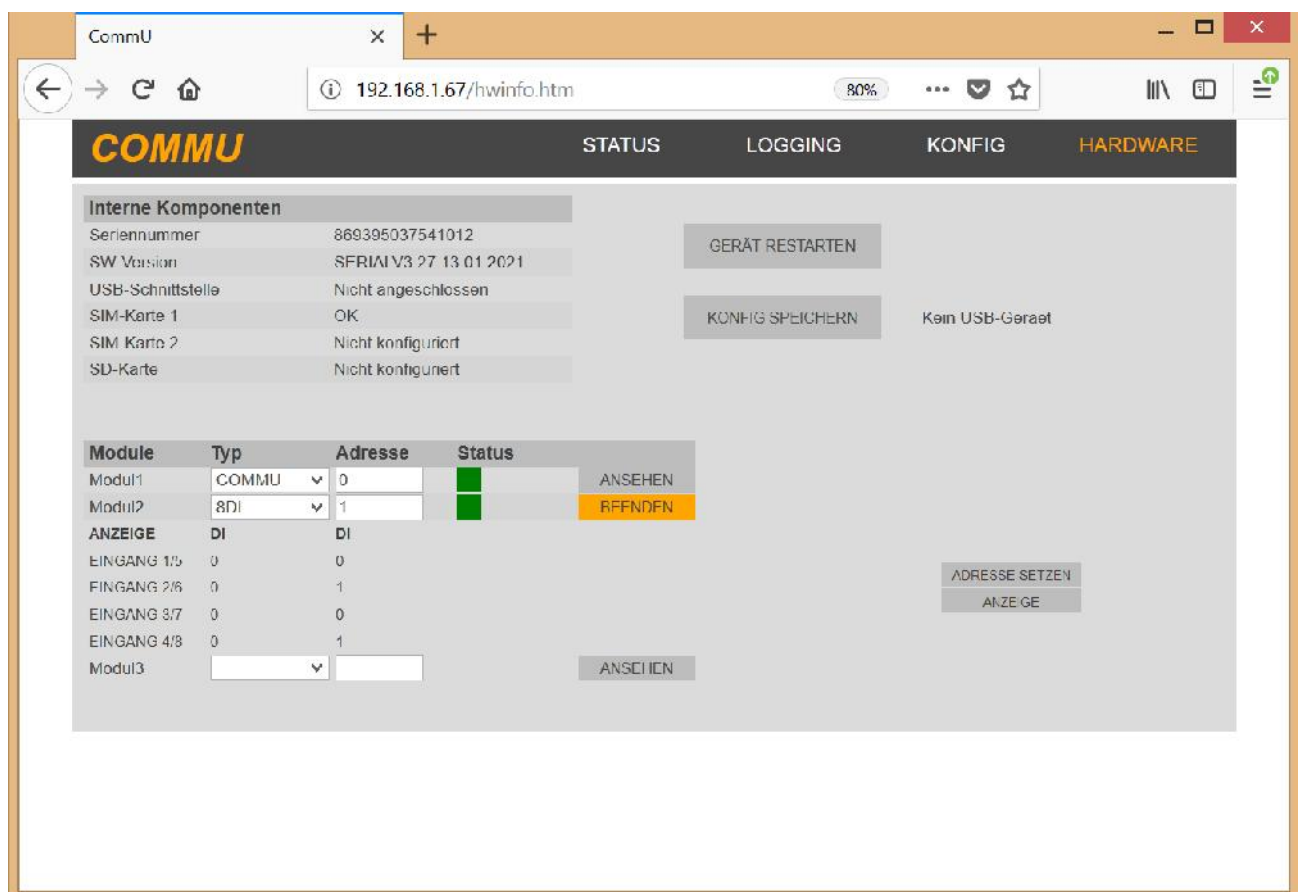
CommU ×

192.168.1.67/hwinfo.htm 80%

COMMU STATUS LOGGING KONFIG HARDWARE

| Interne Komponenten | |
|---|---|
| Seriennummer | 869395037541012 |
| SW Version | SERIALV3.27 13.01.2021 |
| USB-Schnittstelle | Nicht angeschlossen |
| SIM-Karte 1 | OK |
| SIM Karte 2 | Nicht konfiguriert |
| SD-Karte | Nicht konfiguriert |

GERÄT RESTARTEN

KONFIG SPEICHERN Kein USB-Geraet

| Module | Typ | Adresse | Status | |
|---|---|---|---|---|
| Modul1 | COMMU | 0 | | ANSEHEN |
| Modul2 | 8DI | 1 | | BEENDEN |
| ANZEIGE | DI | DI | | |
| EINGANG 1/5 | 0 | 0 | | |
| EINGANG 2/6 | 0 | 1 | | |
| EINGANG 3/7 | 0 | 0 | | |
| EINGANG 4/8 | 0 | 1 | | |
| Modul3 | | | | ANSEHEN |

ADRESSE SETZEN
ANZEIGE